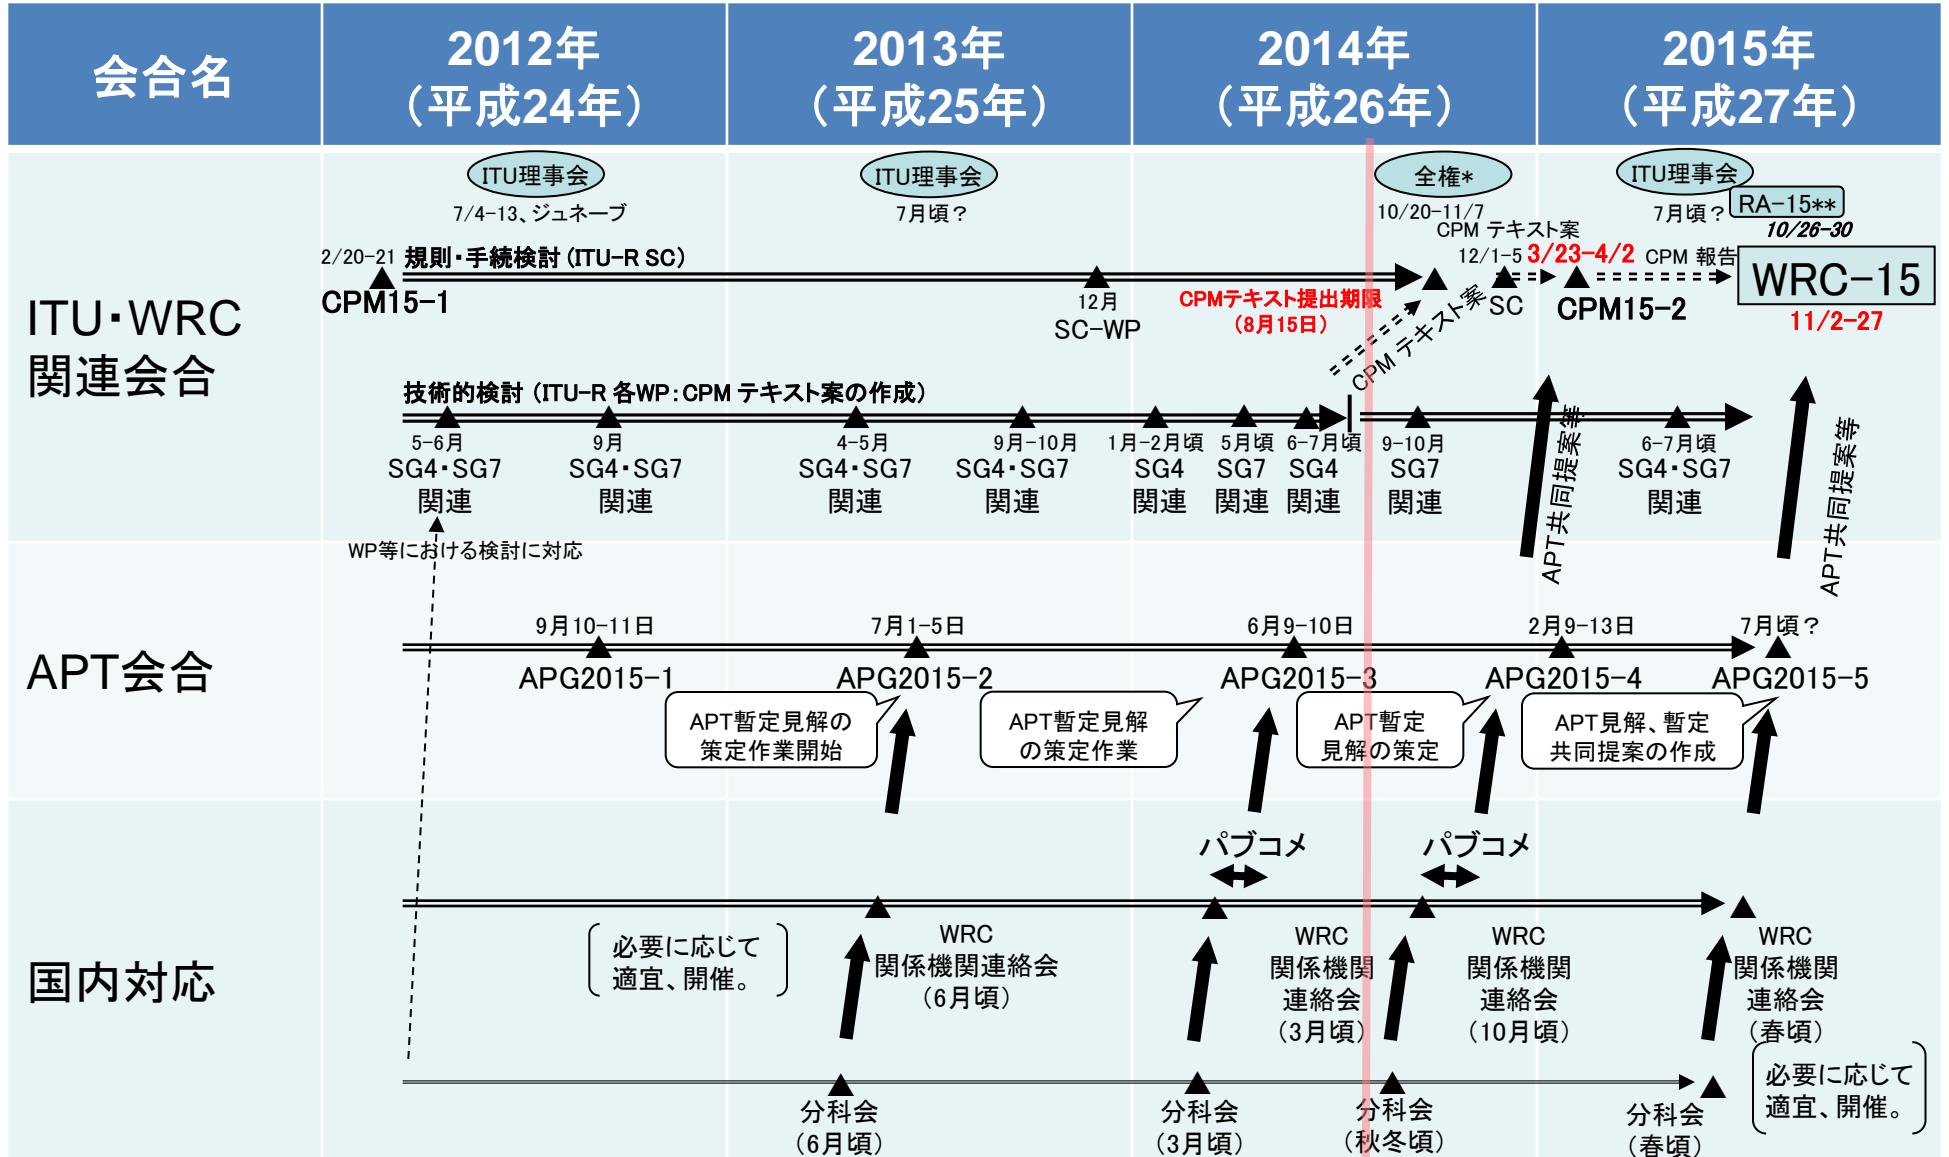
| 会合名 | 2012年（平成24年） | 2013年（平成25年） | 2014年（平成26年） | 2015年（平成27年） |
|---|---|---|---|---|

ITU・WRC関連会合

ITU理事会
7/4-13、ジュネーブ

ITU理事会
7月頃？

全権*
10/20-11/7

ITU理事会
7月頃？

RA-15**
10/26-30

2/20-21 規則・手続検討（ITU-R SC）
CPM15-1

12月
SC-WP

CPMテキスト提出期限（8月15日）

CPM テキスト案
12/1-5 SC
3/23-4/2
CPM15-2
CPM 報告
WRC-15
11/2-27

CPM テキスト案

技術的検討（ITU-R 各WP：CPM テキスト案の作成）

5-6月 SG4・SG7関連
9月 SG4・SG7関連
4-5月 SG4・SG7関連
9月-10月 SG4・SG7関連
1月-2月頃 SG4関連
5月頃 SG7関連
6-7月頃 SG4関連
9-10月 SG7関連
6-7月頃 SG4・SG7関連

APT共同提案等
APT共同提案等

WP等における検討に対応

APT会合

9月10-11日 APG2015-1
7月1-5日 APG2015-2
6月9-10日 APG2015-3
2月9-13日 APG2015-4
7月頃？ APG2015-5

APT暫定見解の策定作業開始
APT暫定見解の策定作業
APT暫定見解の策定
APT見解、暫定共同提案の作成

国内対応

パブコメ
パブコメ

必要に応じて適宜、開催。

WRC関係機関連絡会（6月頃）
WRC関係機関連絡会（3月頃）
WRC関係機関連絡会（10月頃）
WRC関係機関連絡会（春頃）

分科会（6月頃）
分科会（3月頃）
分科会（秋冬頃）
分科会（春頃）

必要に応じて適宜、開催。